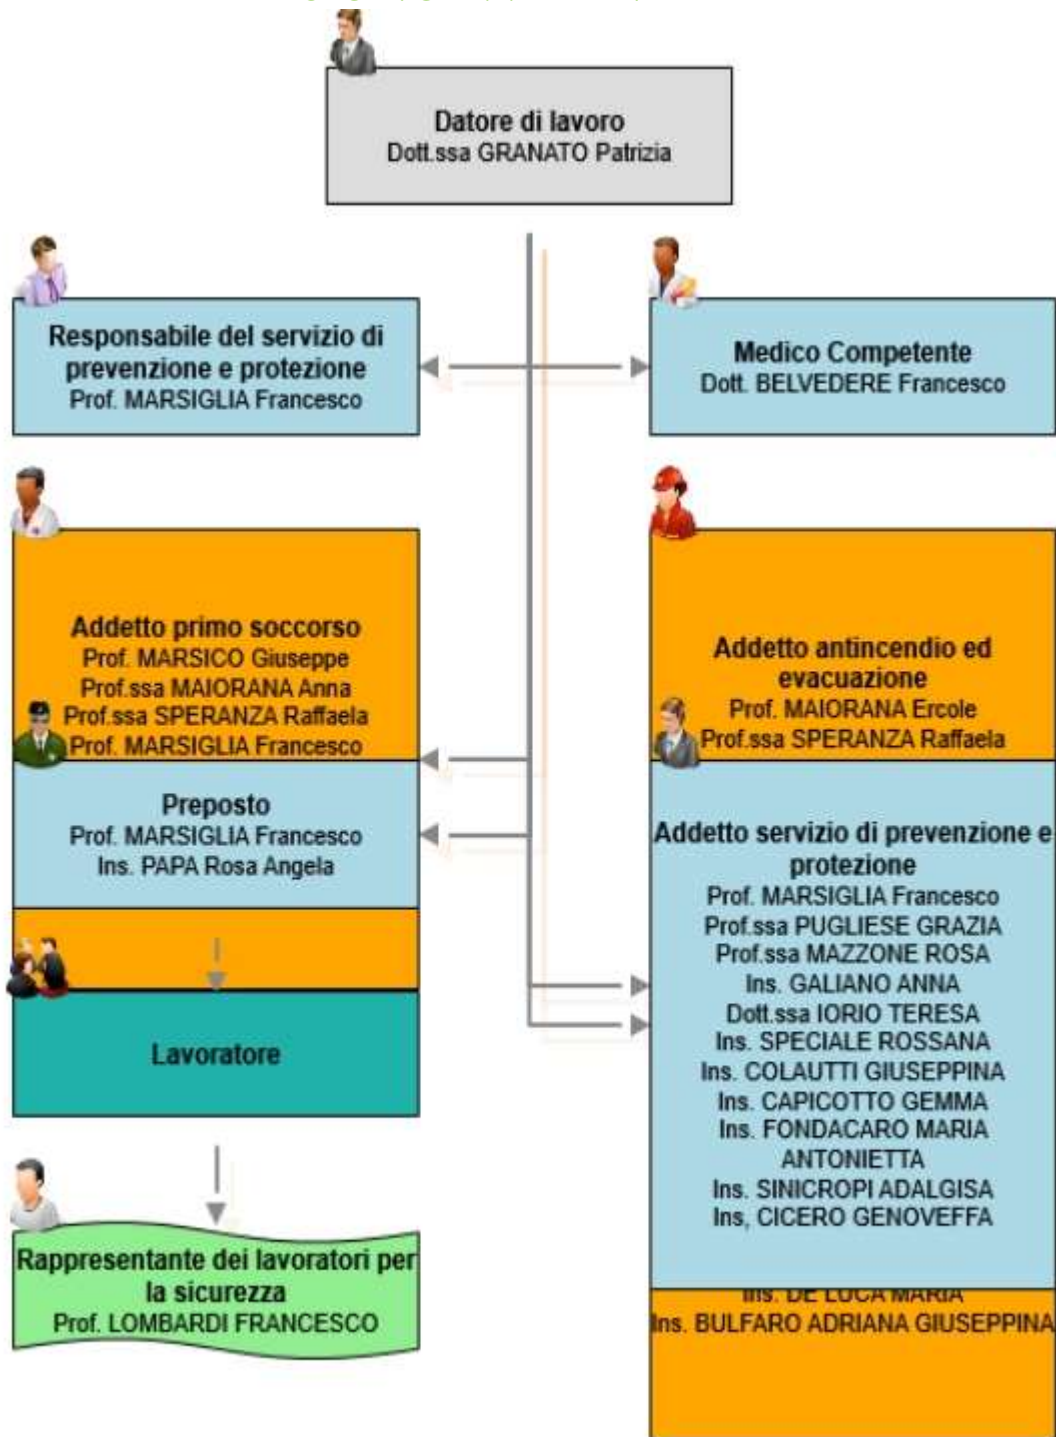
Datore di lavoro
Dott.ssa GRANATO Patrizia

Responsabile del servizio di prevenzione e protezione
Prof. MARSIGLIA Francesco

Medico Competente
Dott. BELVEDERE Francesco

Addetto primo soccorso
Prof. MARSICO Giuseppe
Prof.ssa MAIORANA Anna
Prof.ssa SPERANZA Raffaela
Prof. MARSIGLIA Francesco

Preposto
Prof. MARSIGLIA Francesco
Ins. PAPA Rosa Angela

Lavoratore

Rappresentante dei lavoratori per la sicurezza
Prof. LOMBARDI FRANCESCO

Addetto antincendio ed evacuazione
Prof. MAIORANA Ercole
Prof.ssa SPERANZA Raffaela

Addetto servizio di prevenzione e protezione
Prof. MARSIGLIA Francesco
Prof.ssa PUGLIESE GRAZIA
Prof.ssa MAZZONE ROSA
Ins. GALIANO ANNA
Dott.ssa IORIO TERESA
Ins. SPECIALE ROSSANA
Ins. COLAUTTI GIUSEPPINA
Ins. CAPICOTTO GEMMA
Ins. FONDACARO MARIA ANTONIETTA
Ins. SINICROPI ADALGISA
Ins, CICERO GENOVEFFA

Ins. DE LUCA MARIA
Ins. BULFARO ADRIANA GIUSEPPINA